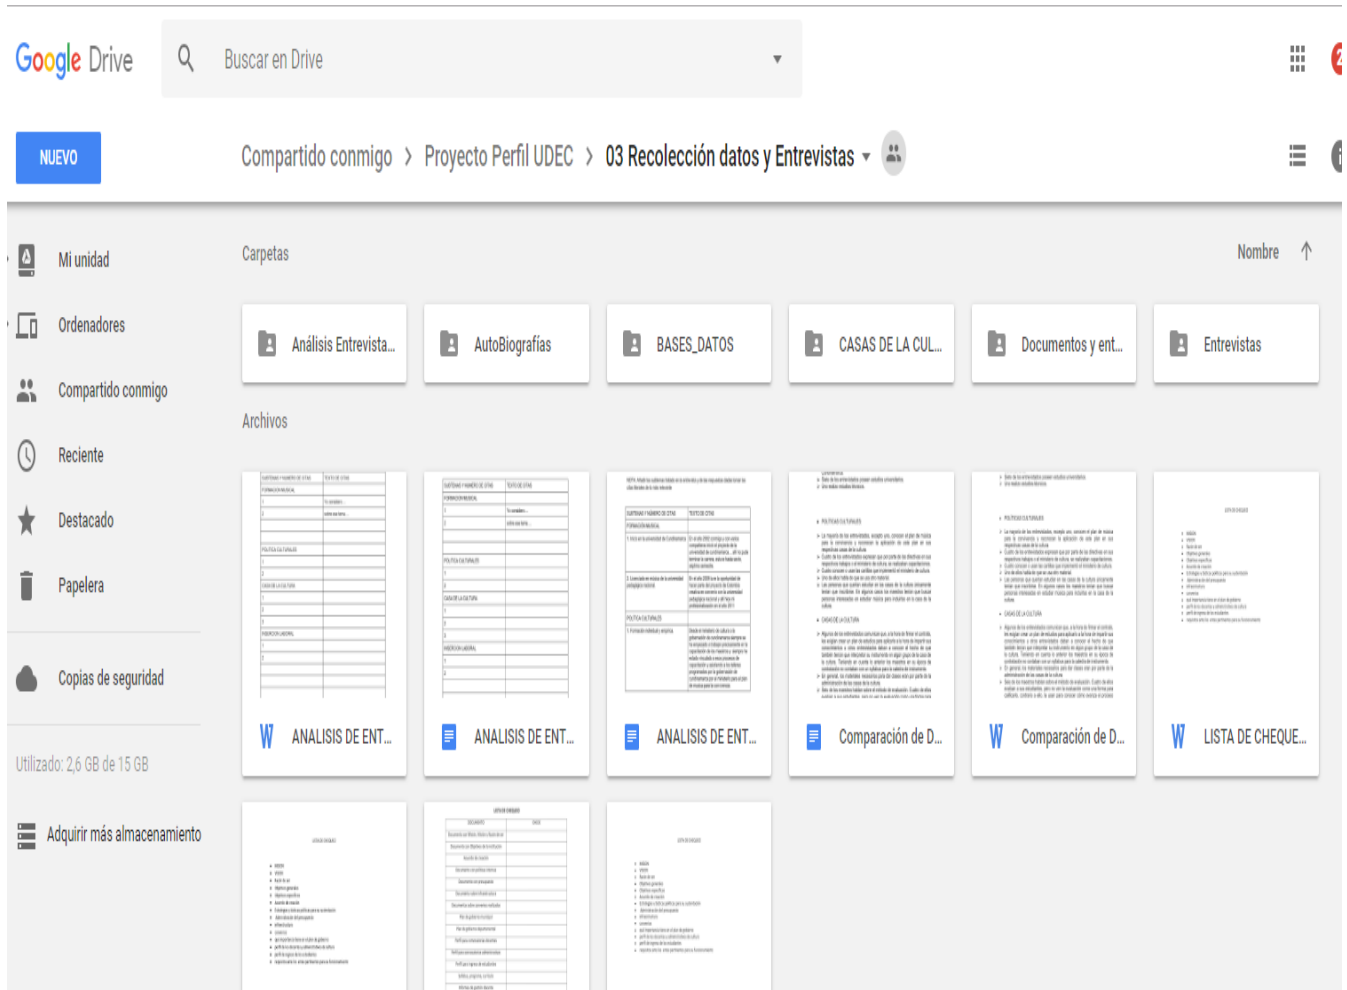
Google Drive

Buscar en Drive

NUEVO

Compartido conmigo › Proyecto Perfil UDEC › 03 Recolección datos y Entrevistas

Mi unidad
Ordenadores
Compartido conmigo
Reciente
Destacado
Papelera

Copias de seguridad

Utilizado: 2,6 GB de 15 GB

Adquirir más almacenamiento

Carpetas

Nombre

Análisis Entrevista...
AutoBiografías
BASES_DATOS
CASAS DE LA CUL...
Documentos y ent...
Entrevistas

Archivos

ANALISIS DE ENT...
ANALISIS DE ENT...
ANALISIS DE ENT...
Comparación de D...
Comparación de D...
LISTA DE CHEQUE...